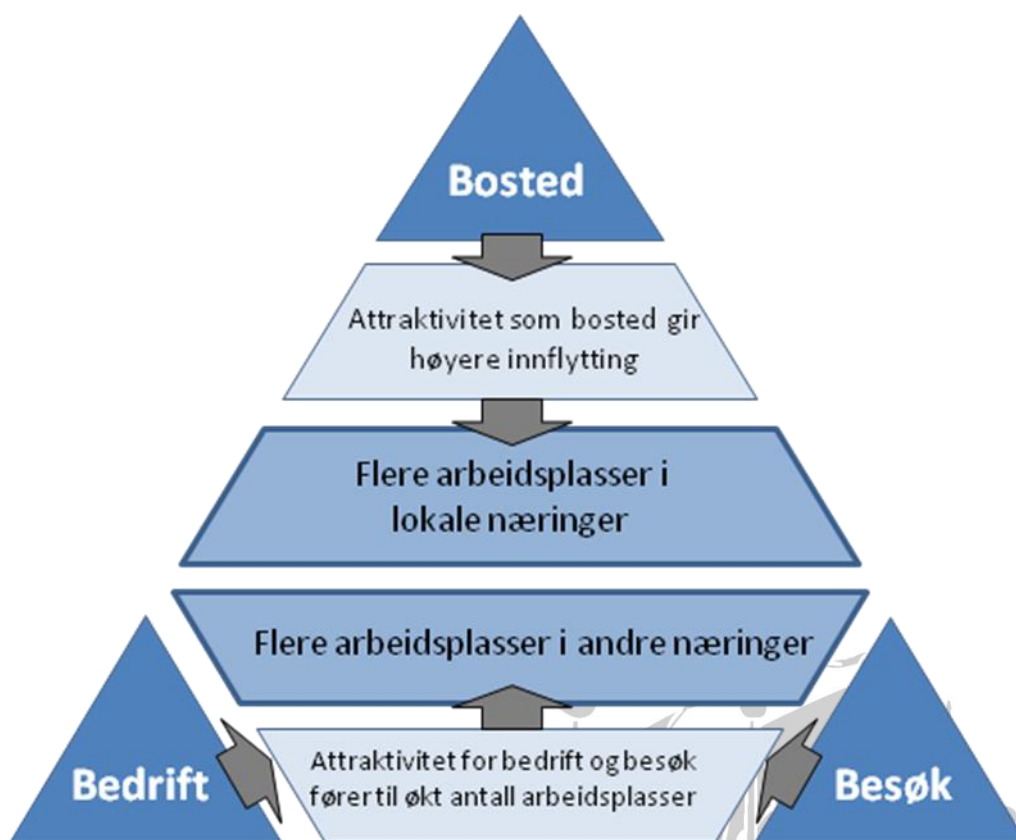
Bosted

Attraktivitet som bosted gir høyere innflytting

Flere arbeidsplasser i lokale næringer

Flere arbeidsplasser i andre næringer

Bedrift

Attraktivitet for bedrift og besøk fører til økt antall arbeidsplasser

Besøk